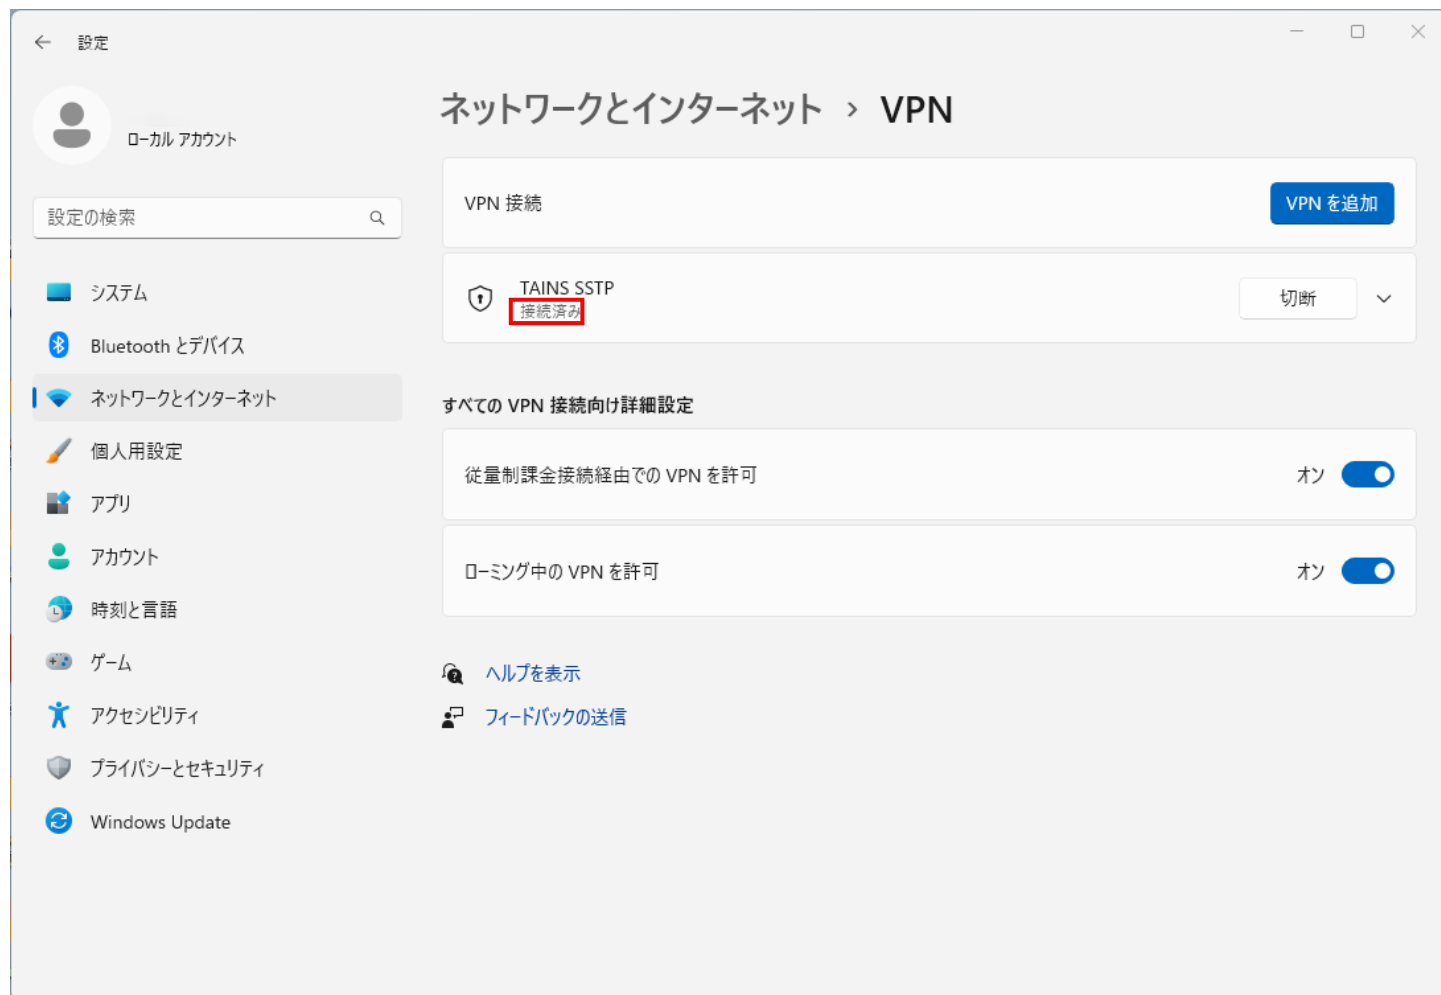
設定

ローカル アカウント

設定の検索

システム
Bluetooth とデバイス
ネットワークとインターネット
個人用設定
アプリ
アカウント
時刻と言語
ゲーム
アクセシビリティ
プライバシーとセキュリティ
Windows Update

ネットワークとインターネット › VPN

VPN 接続
VPN を追加

TAINS SSTP
接続済み
切断

すべての VPN 接続向け詳細設定

従量制課金接続経由での VPN を許可
オン

ローミング中の VPN を許可
オン

ヘルプを表示
フィードバックの送信